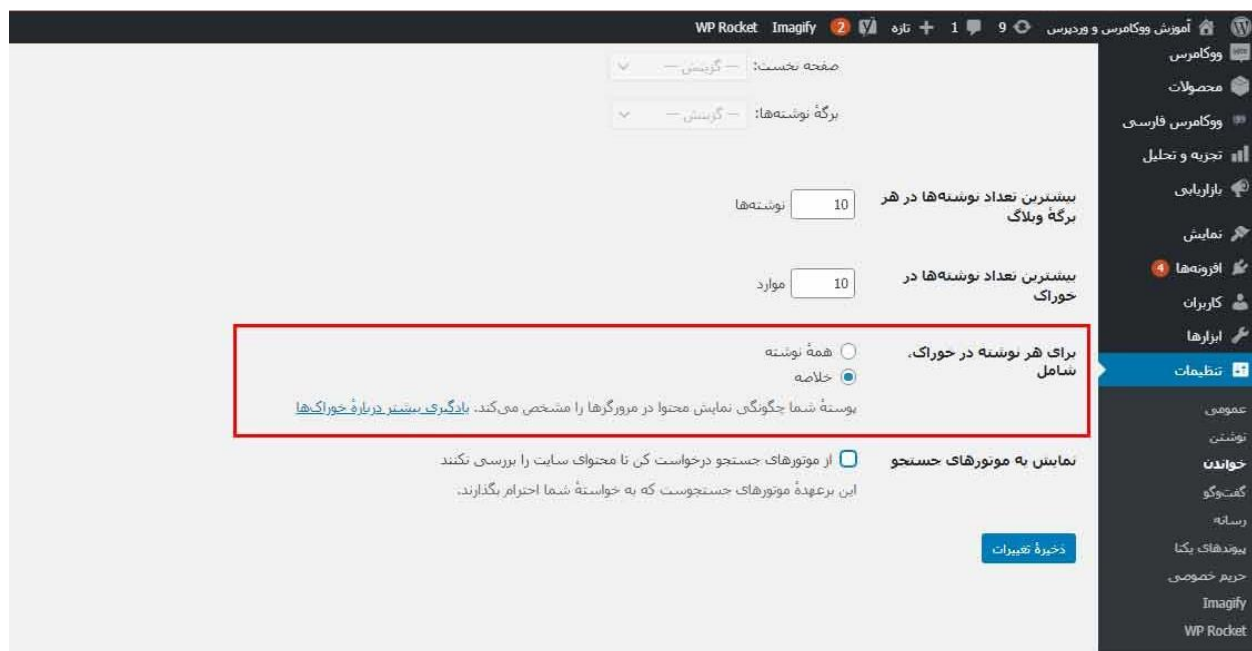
آموزش ووکامرس و وردپرس 9 1 + تازه 2 Imagify WP Rocket

ووکامرس
محصولات
ووکامرس فارسی
تجزیه و تحلیل
بازاریابی
نمایش
افزونه‌ها 4
کاربران
ابزارها
تنظیمات

عمومی
نوشتن
خواندن
گفت‌وگو
رسانه
پیوندهای یکتا
حریم خصوصی
Imagify
WP Rocket

صفحه نخست: — گزینش —
برگهٔ نوشته‌ها: — گزینش —

بیشترین تعداد نوشته‌ها در هر برگهٔ وبلاگ
10 نوشته‌ها

بیشترین تعداد نوشته‌ها در خوراک
10 موارد

برای هر نوشته در خوراک، شامل
همهٔ نوشته
خلاصه
پوستهٔ شما چگونگی نمایش محتوا در مرورگرها را مشخص می‌کند. یادگیری بیشتر دربارهٔ خوراک‌ها

نمایش به موتورهای جستجو
از موتورهای جستجو درخواست کن تا محتوای سایت را بررسی نکنند
این برعهدهٔ موتورهای جستجوست که به خواستهٔ شما احترام بگذارند.

ذخیرهٔ تغییرات